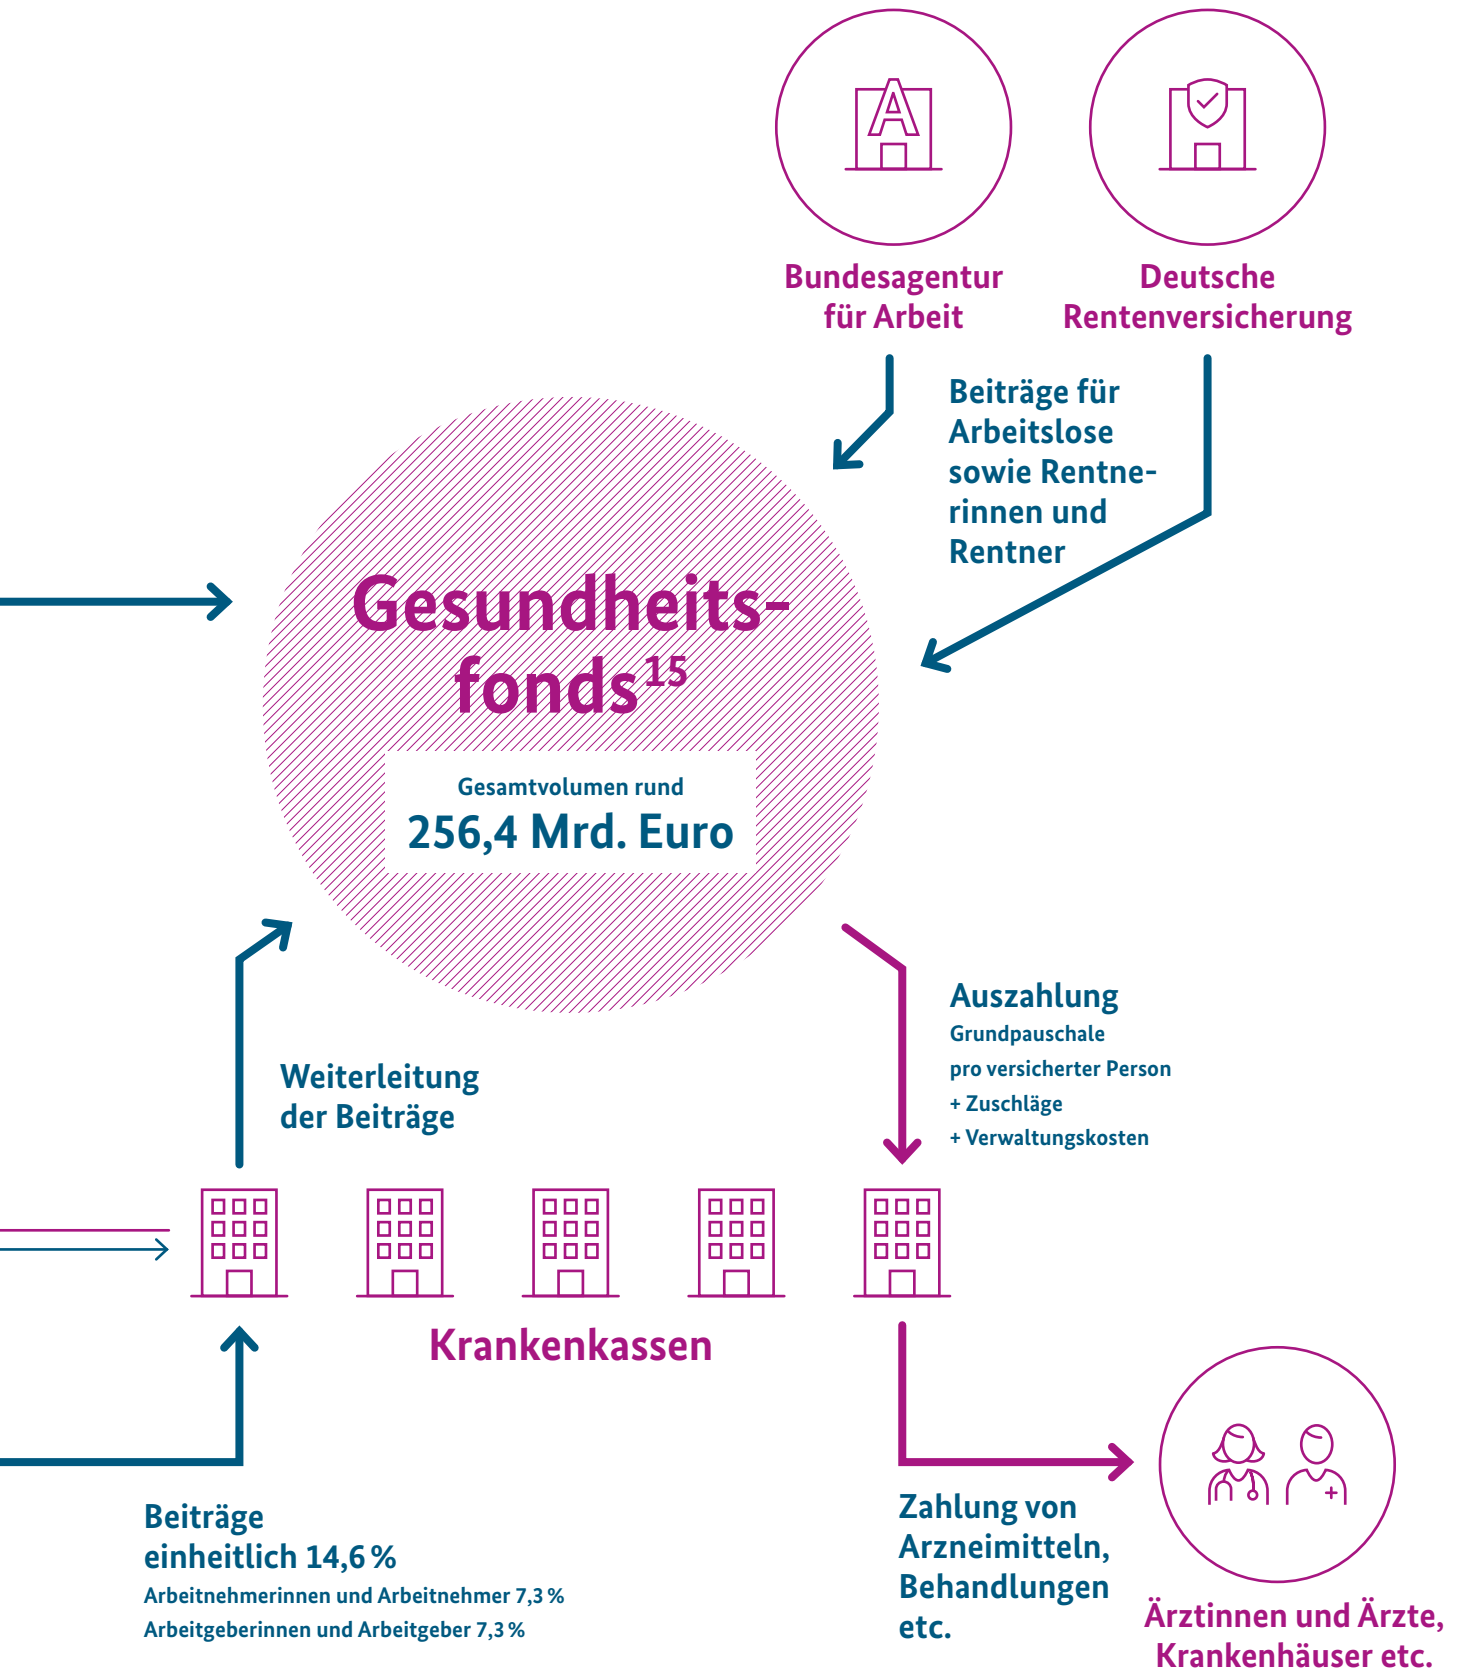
Bundesagentur für Arbeit

Deutsche Rentenversicherung

Beiträge für Arbeitslose sowie Rentnerinnen und Rentner

Gesundheitsfonds$^{15}$

Gesamtvolumen rund
256,4 Mrd. Euro

Auszahlung
Grundpauschale pro versicherter Person
+ Zuschläge
+ Verwaltungskosten

Weiterleitung der Beiträge

Krankenkassen

Beiträge einheitlich 14,6 %
Arbeitnehmerinnen und Arbeitnehmer 7,3 %
Arbeitgeberinnen und Arbeitgeber 7,3 %

Zahlung von Arzneimitteln, Behandlungen etc.

Ärztinnen und Ärzte, Krankenhäuser etc.